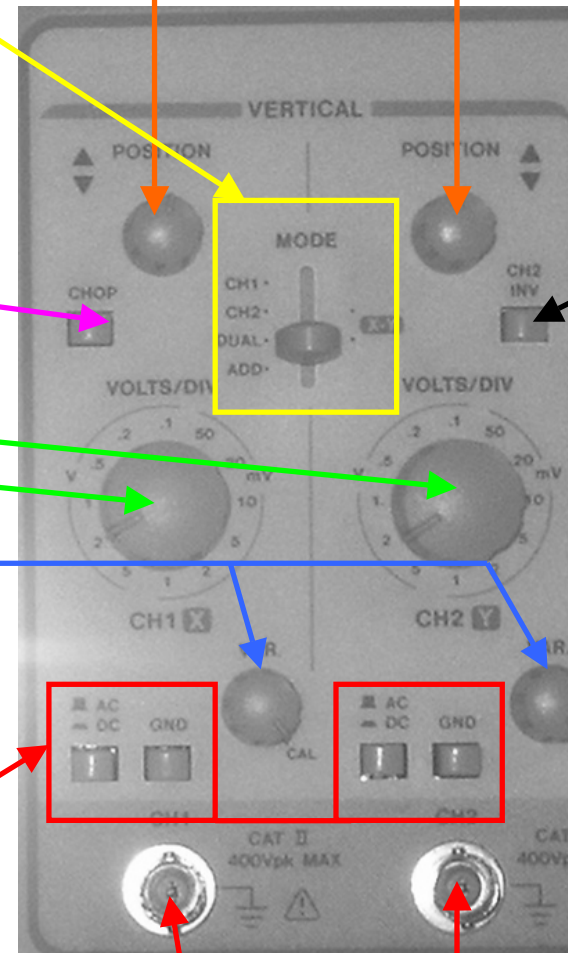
VERTICAL

POSITION

POSITION

MODE

CH1

CH2

DUAL

ADD

X-Y

CHOP

CH2 INV

VOLTS/DIV

VOLTS/DIV

.2 .1 50 20 mV 10 5 2 1 .5 V 1 2 5

.2 .1 50 20 mV 10 5 2 1 .5 V 1. 2 5

CH1 X

CH2 Y

VAR.

CAL

VAR.

AC DC GND

AC DC GND

CH1

CH2

CAT II 400Vpk MAX

CAT 400V